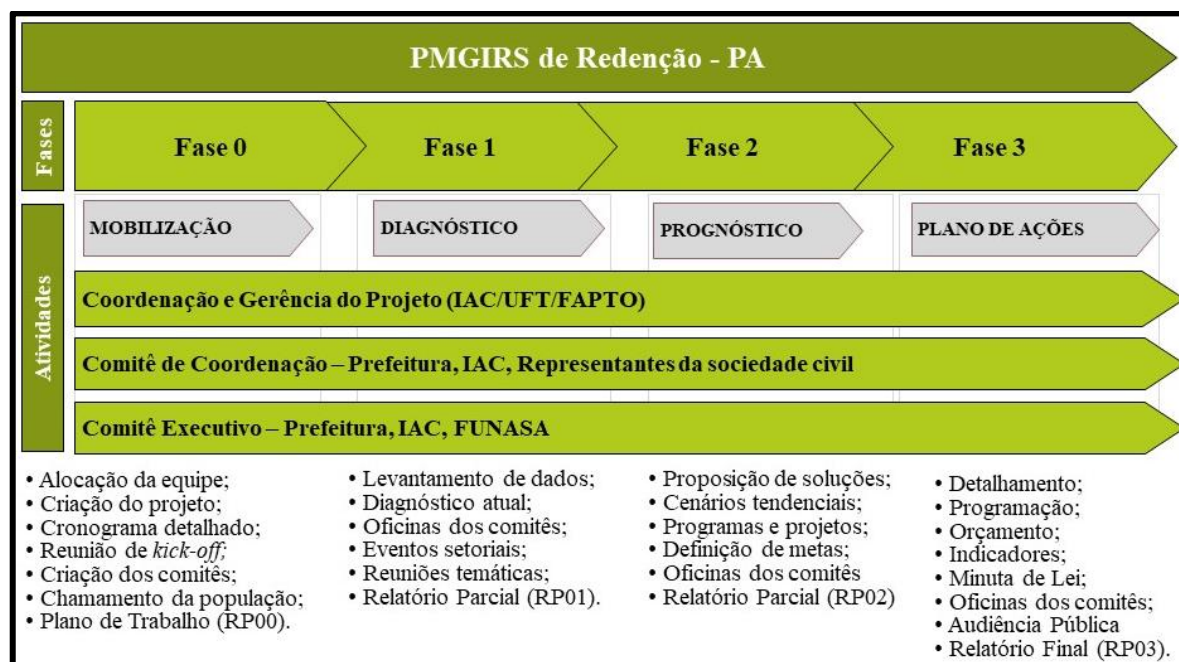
PMGIRS de Redenção - PA

Fases

Fase 0

Fase 1

Fase 2

Fase 3

Atividades

MOBILIZAÇÃO

DIAGNÓSTICO

PROGNÓSTICO

PLANO DE AÇÕES

Coordenação e Gerência do Projeto (IAC/UFT/FAPTO)

Comitê de Coordenação – Prefeitura, IAC, Representantes da sociedade civil

Comitê Executivo – Prefeitura, IAC, FUNASA

• Alocação da equipe;
• Criação do projeto;
• Cronograma detalhado;
• Reunião de *kick-off;*
• Criação dos comitês;
• Chamamento da população;
• Plano de Trabalho (RP00).

• Levantamento de dados;
• Diagnóstico atual;
• Oficinas dos comitês;
• Eventos setoriais;
• Reuniões temáticas;
• Relatório Parcial (RP01).

• Proposição de soluções;
• Cenários tendenciais;
• Programas e projetos;
• Definição de metas;
• Oficinas dos comitês
• Relatório Parcial (RP02)

• Detalhamento;
• Programação;
• Orçamento;
• Indicadores;
• Minuta de Lei;
• Oficinas dos comitês;
• Audiência Pública
• Relatório Final (RP03).